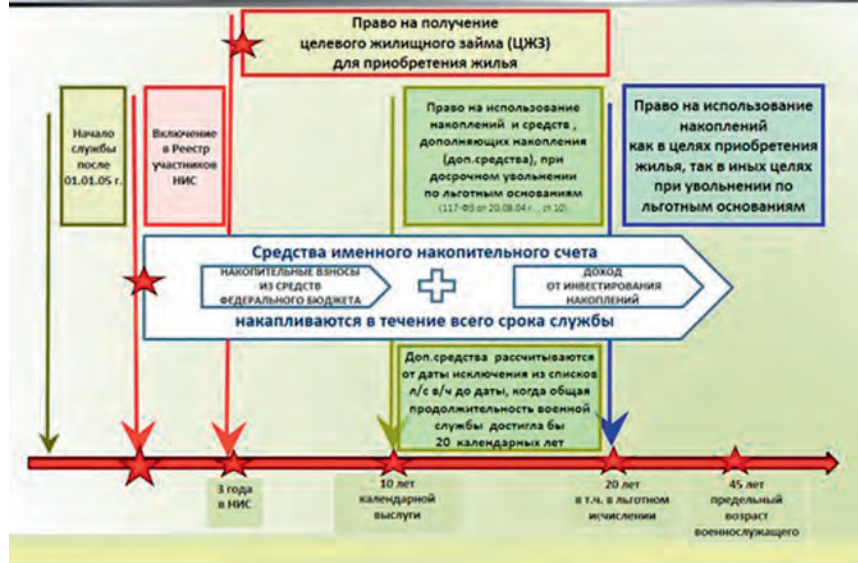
Право на получение целевого жилищного займа (ЦЖЗ) для приобретения жилья

Начало службы после 01.01.05 г.

Включение в Реестр участников НИС

Право на использование накоплений и средств, дополняющих накопления (доп.средства), при досрочном увольнении по льготным основаниям (117-ФЗ от 20.08.04 г., ст.10)

Право на использование накоплений как в целях приобретения жилья, так в иных целях при увольнении по льготным основаниям

Средства именного накопительного счета

НАКОПИТЕЛЬНЫЕ ВЗНОСЫ ИЗ СРЕДСТВ ФЕДЕРАЛЬНОГО БЮДЖЕТА

ДОХОД ОТ ИНВЕСТИРОВАНИЯ НАКОПЛЕНИЙ

накапливаются в течение всего срока службы

Доп.средства рассчитываются от даты исключения из списков л/с в/ч до даты, когда общая продолжительность военной службы достигла бы 20 календарных лет

3 года в НИС

10 лет календарной выслуги

20 лет в т.ч. в льготном исчислении

45 лет предельный возраст военнослужащего